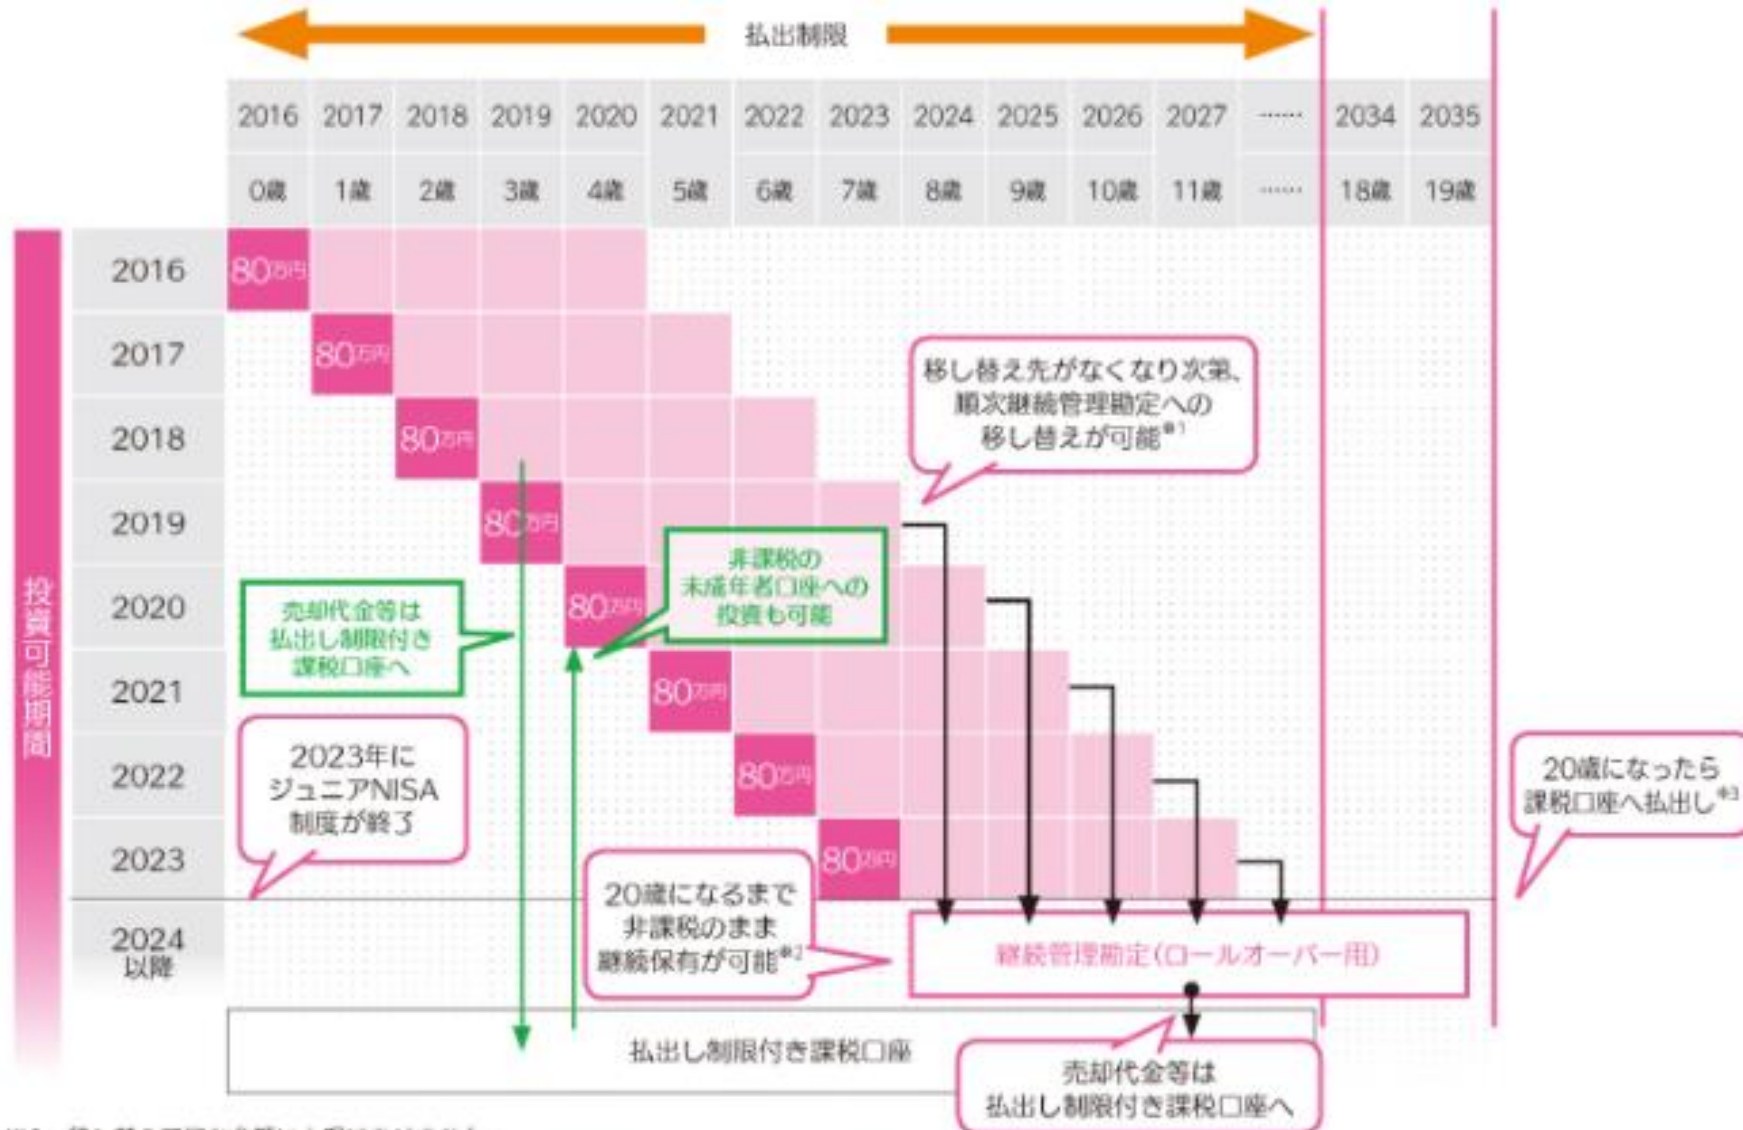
払出制限

| 2016 | 2017 | 2018 | 2019 | 2020 | 2021 | 2022 | 2023 | 2024 | 2025 | 2026 | 2027 | …… | 2034 | 2035 |
|---|---|---|---|---|---|---|---|---|---|---|---|---|---|---|
| 0歳 | 1歳 | 2歳 | 3歳 | 4歳 | 5歳 | 6歳 | 7歳 | 8歳 | 9歳 | 10歳 | 11歳 | …… | 18歳 | 19歳 |

投資可能期間

2016 80万円
2017 80万円
2018 80万円
2019 80万円
2020 80万円
2021 80万円
2022 80万円
2023 80万円
2024以降

移し替え先がなくなり次第、順次継続管理勘定への移し替えが可能※1

非課税の未成年者口座への投資も可能

売却代金等は払出し制限付き課税口座へ

2023年にジュニアNISA制度が終了

20歳になるまで非課税のまま継続保有が可能※2

継続管理勘定（ロールオーバー用）

20歳になったら課税口座へ払出し※3

払出し制限付き課税口座

売却代金等は払出し制限付き課税口座へ

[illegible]